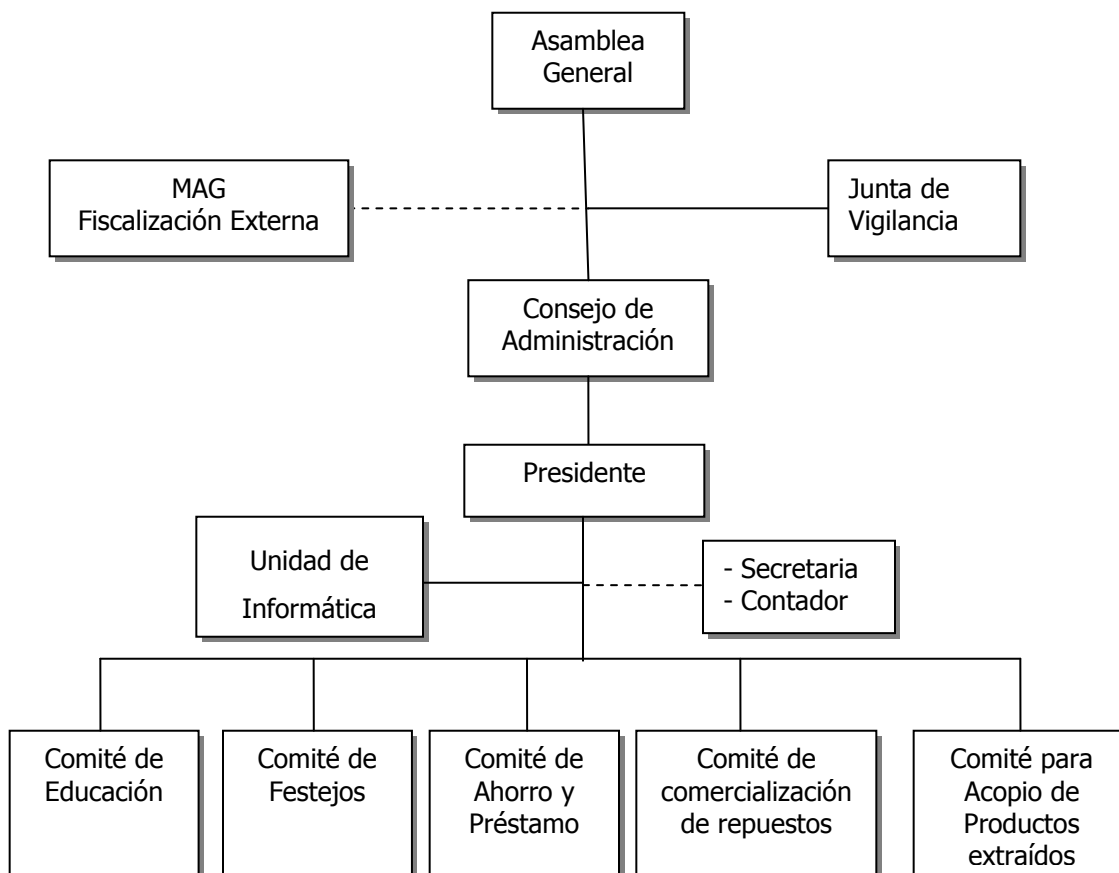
Asamblea General

MAG Fiscalización Externa

Junta de Vigilancia

Consejo de Administración

Presidente

Unidad de Informática

- Secretaria
- Contador

Comité de Educación

Comité de Festejos

Comité de Ahorro y Préstamo

Comité de comercialización de repuestos

Comité para Acopio de Productos extraídos